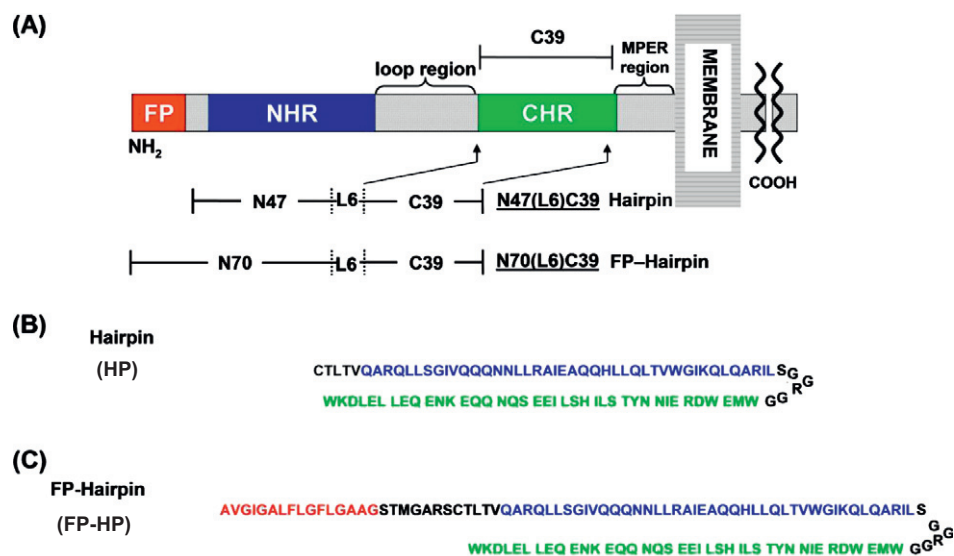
(A)

C39

MPER region

loop region

MEMBRANE

FP

NHR

CHR

$NH_2$

COOH

N47 L6 C39 N47(L6)C39 Hairpin

N70 L6 C39 N70(L6)C39 FP–Hairpin

(B)

Hairpin

(HP)

CTLTVQARQLLSGIVQQQNNLLRAIEAQQHLLQLTVWGIKQLQARILSGGRG

WKDLEL LEQ ENK EQQ NQS EEI LSH ILS TYN NIE RDW EMW GG

(C)

FP-Hairpin

(FP-HP)

AVGIGALFLGFLGAAGSTMGARSCTLTVQARQLLSGIVQQQNNLLRAIEAQQHLLQLTVWGIKQLQARILSGGRG

WKDLEL LEQ ENK EQQ NQS EEI LSH ILS TYN NIE RDW EMW GG